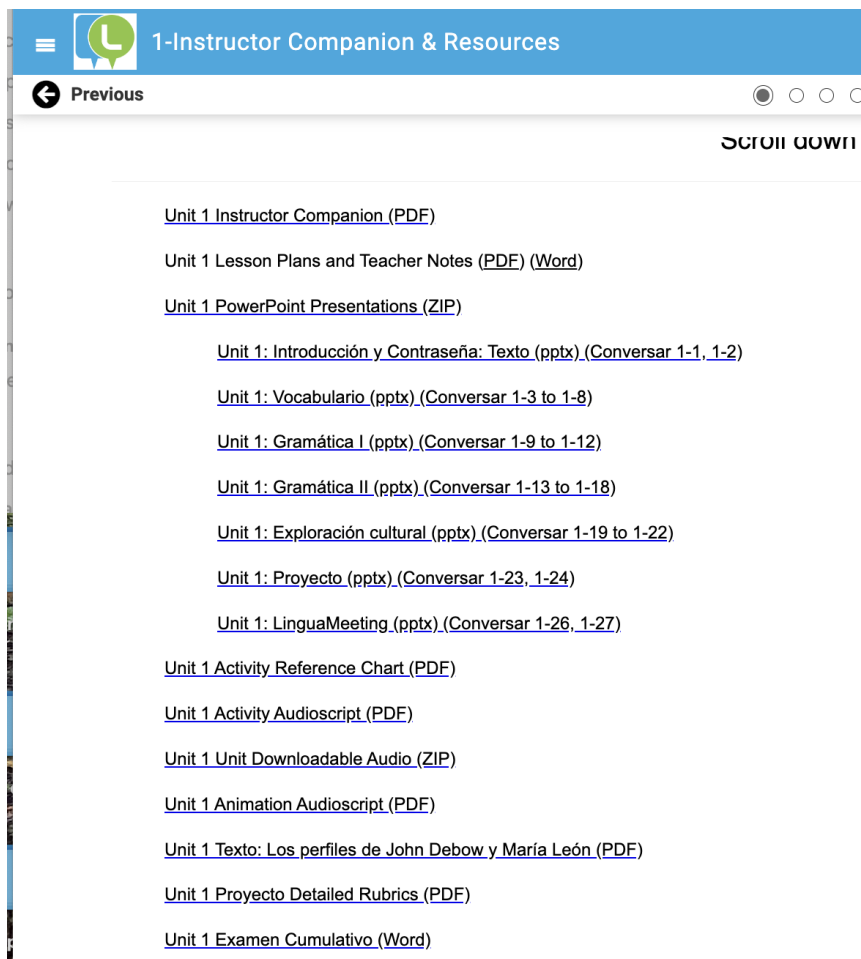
1-Instructor Companion & Resources

Previous

Scroll down

Unit 1 Instructor Companion (PDF)

Unit 1 Lesson Plans and Teacher Notes (PDF) (Word)

Unit 1 PowerPoint Presentations (ZIP)

Unit 1: Introducción y Contraseña: Texto (pptx) (Conversar 1-1, 1-2)

Unit 1: Vocabulario (pptx) (Conversar 1-3 to 1-8)

Unit 1: Gramática I (pptx) (Conversar 1-9 to 1-12)

Unit 1: Gramática II (pptx) (Conversar 1-13 to 1-18)

Unit 1: Exploración cultural (pptx) (Conversar 1-19 to 1-22)

Unit 1: Proyecto (pptx) (Conversar 1-23, 1-24)

Unit 1: LinguaMeeting (pptx) (Conversar 1-26, 1-27)

Unit 1 Activity Reference Chart (PDF)

Unit 1 Activity Audioscript (PDF)

Unit 1 Unit Downloadable Audio (ZIP)

Unit 1 Animation Audioscript (PDF)

Unit 1 Texto: Los perfiles de John Debow y María León (PDF)

Unit 1 Proyecto Detailed Rubrics (PDF)

Unit 1 Examen Cumulativo (Word)